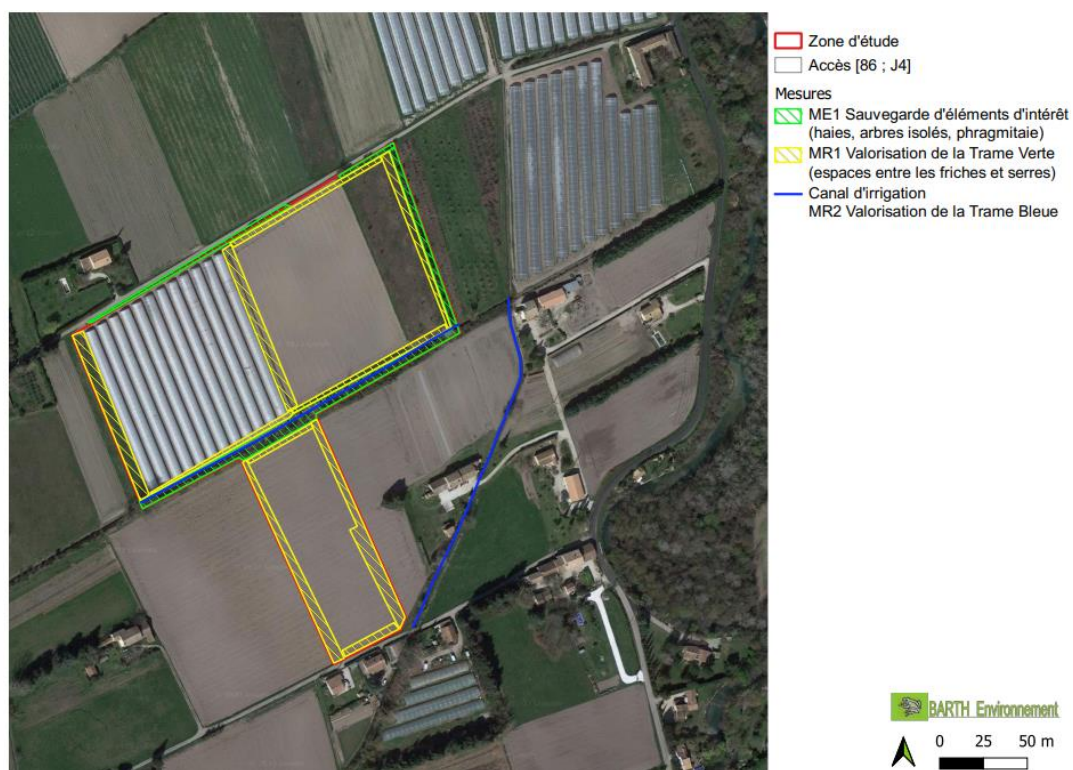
Zone d'étude
Accès [86 ; J4]
Mesures
ME1 Sauvegarde d'éléments d'intérêt (haies, arbres isolés, phragmitaie)
MR1 Valorisation de la Trame Verte (espaces entre les friches et serres)
Canal d'irrigation
MR2 Valorisation de la Trame Bleue

BARTH Environnement

0 25 50 m